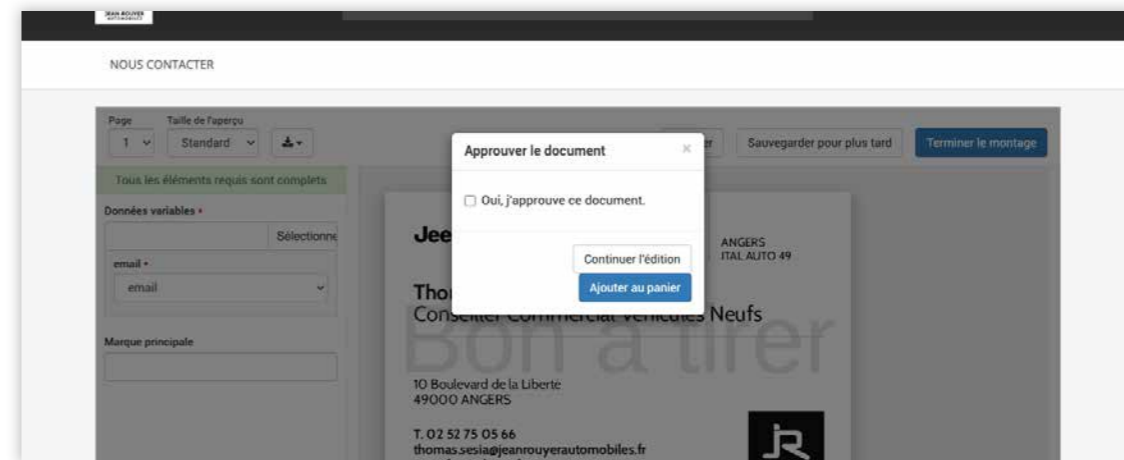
JEAN ROUYER AUTOMOBILES

NOUS CONTACTER

Page
1

Taille de l'aperçu
Standard

Tous les éléments requis sont complets

Données variables •

Sélectionne

email •
email

Marque principale

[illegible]er

Sauvegarder pour plus tard

Terminer le montage

Approuver le document

×

Oui, j'approuve ce document.

Continuer l'édition

Ajouter au panier

Jee

ANGERS
ITAL AUTO 49

Tho
Conseiller Commercial Véhicules Neufs

Bon à tirer

10 Boulevard de la Liberte
49000 ANGERS

T. 02 52 75 05 66
thomas.sesia@jeanrouyerautomobiles.fr

JR